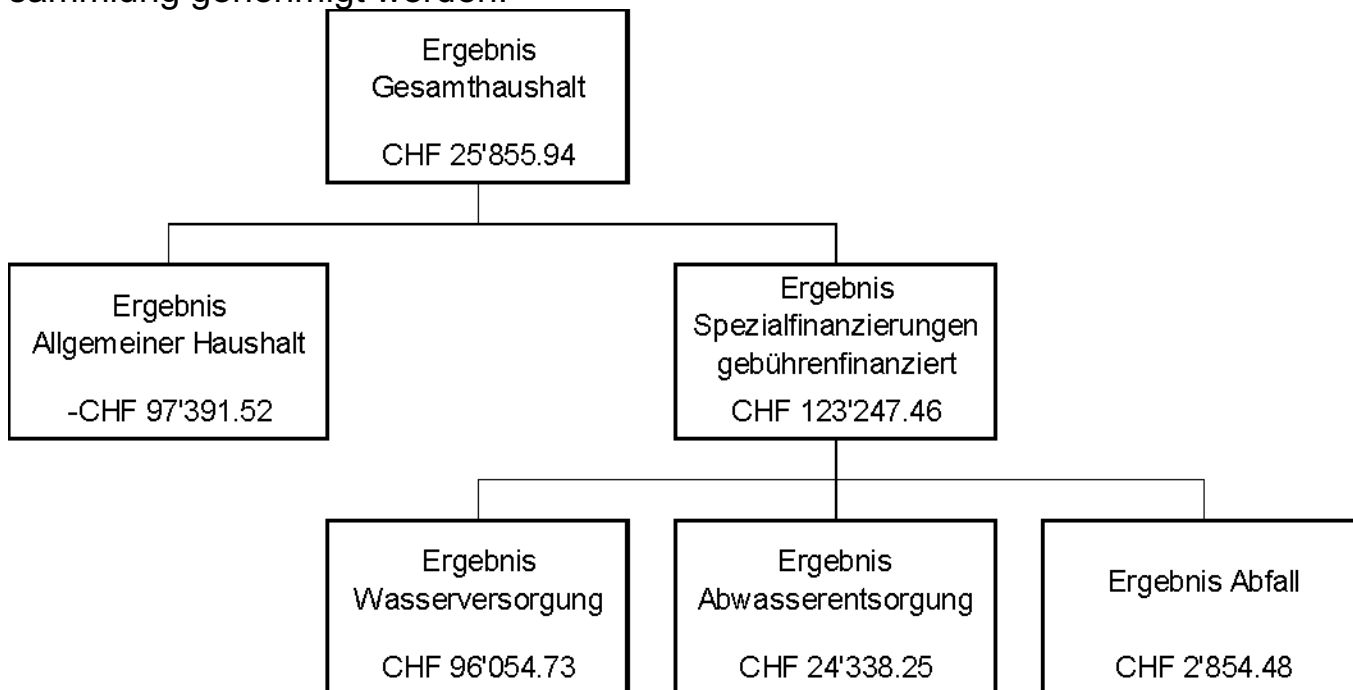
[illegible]

Ergebnis Gesamthaushalt

CHF 25'855.94

Ergebnis Allgemeiner Haushalt

-CHF 97'391.52

Ergebnis Spezialfinanzierungen gebührenfinanziert

CHF 123'247.46

Ergebnis Wasserversorgung

CHF 96'054.73

Ergebnis Abwasserentsorgung

CHF 24'338.25

Ergebnis Abfall

CHF 2'854.48